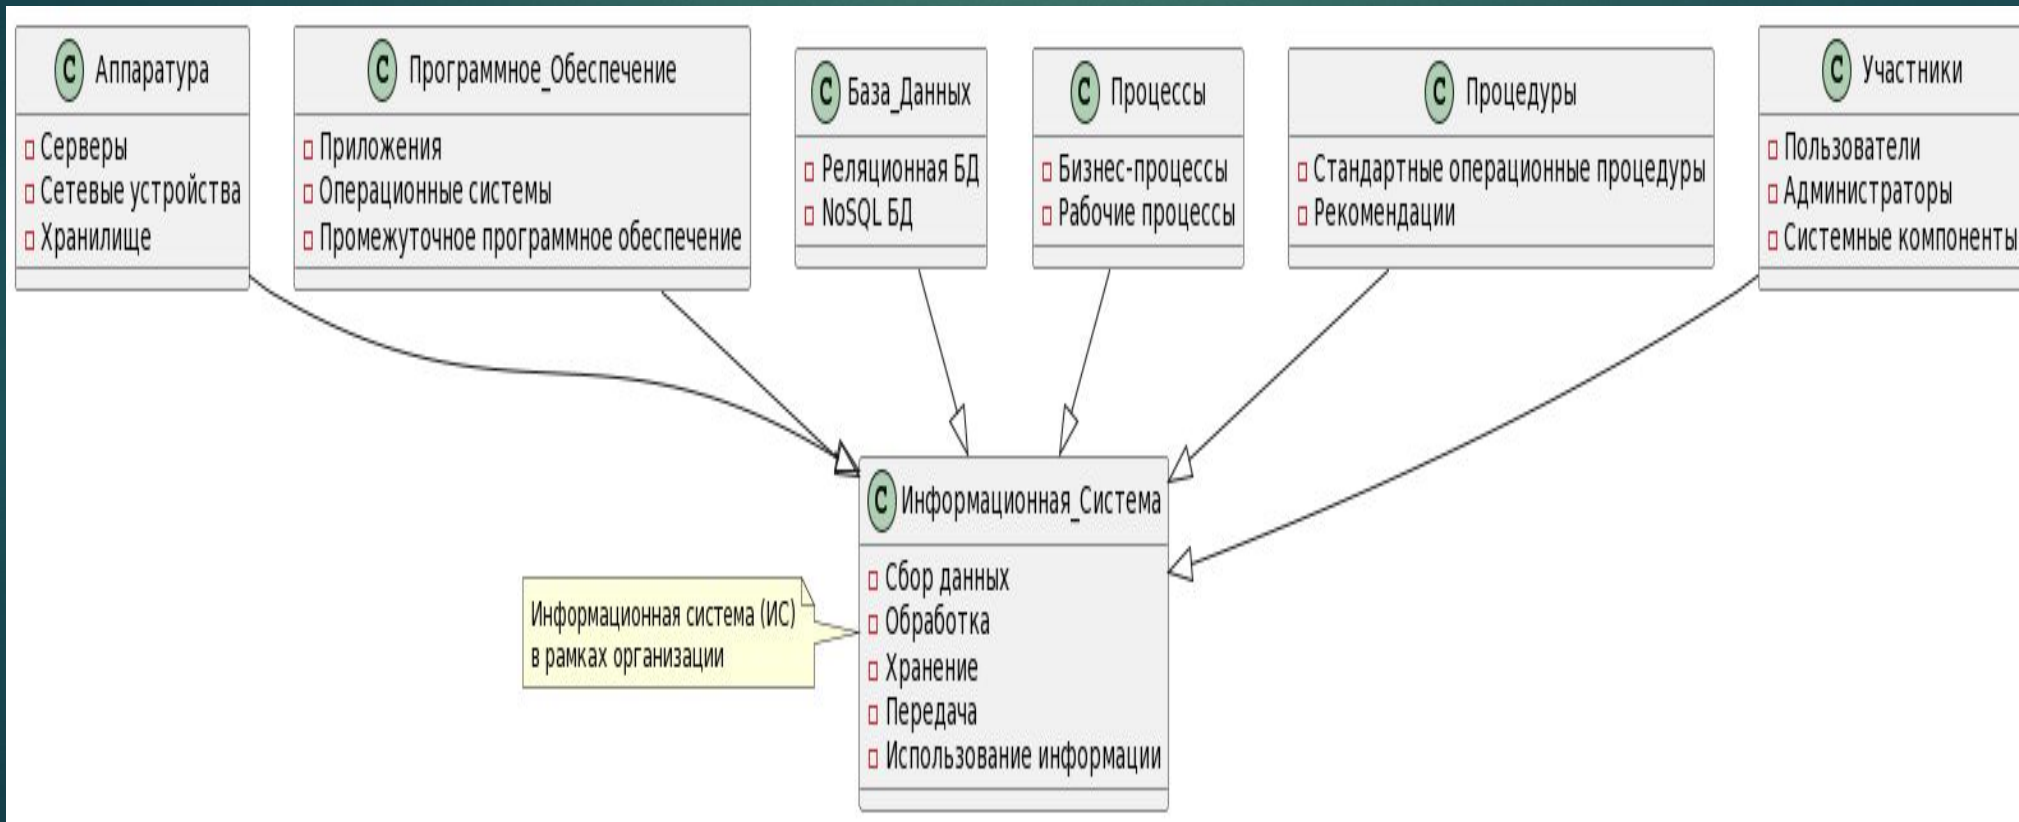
C Аппаратура
Серверы
Сетевые устройства
Хранилище

C Программное_Обеспечение
Приложения
Операционные системы
Промежуточное программное обеспечение

C База_Данных
Реляционная БД
NoSQL БД

C Процессы
Бизнес-процессы
Рабочие процессы

C Процедуры
Стандартные операционные процедуры
Рекомендации

C Участники
Пользователи
Администраторы
Системные компоненты

C Информационная_Система
Сбор данных
Обработка
Хранение
Передача
Использование информации

Информационная система (ИС) в рамках организации